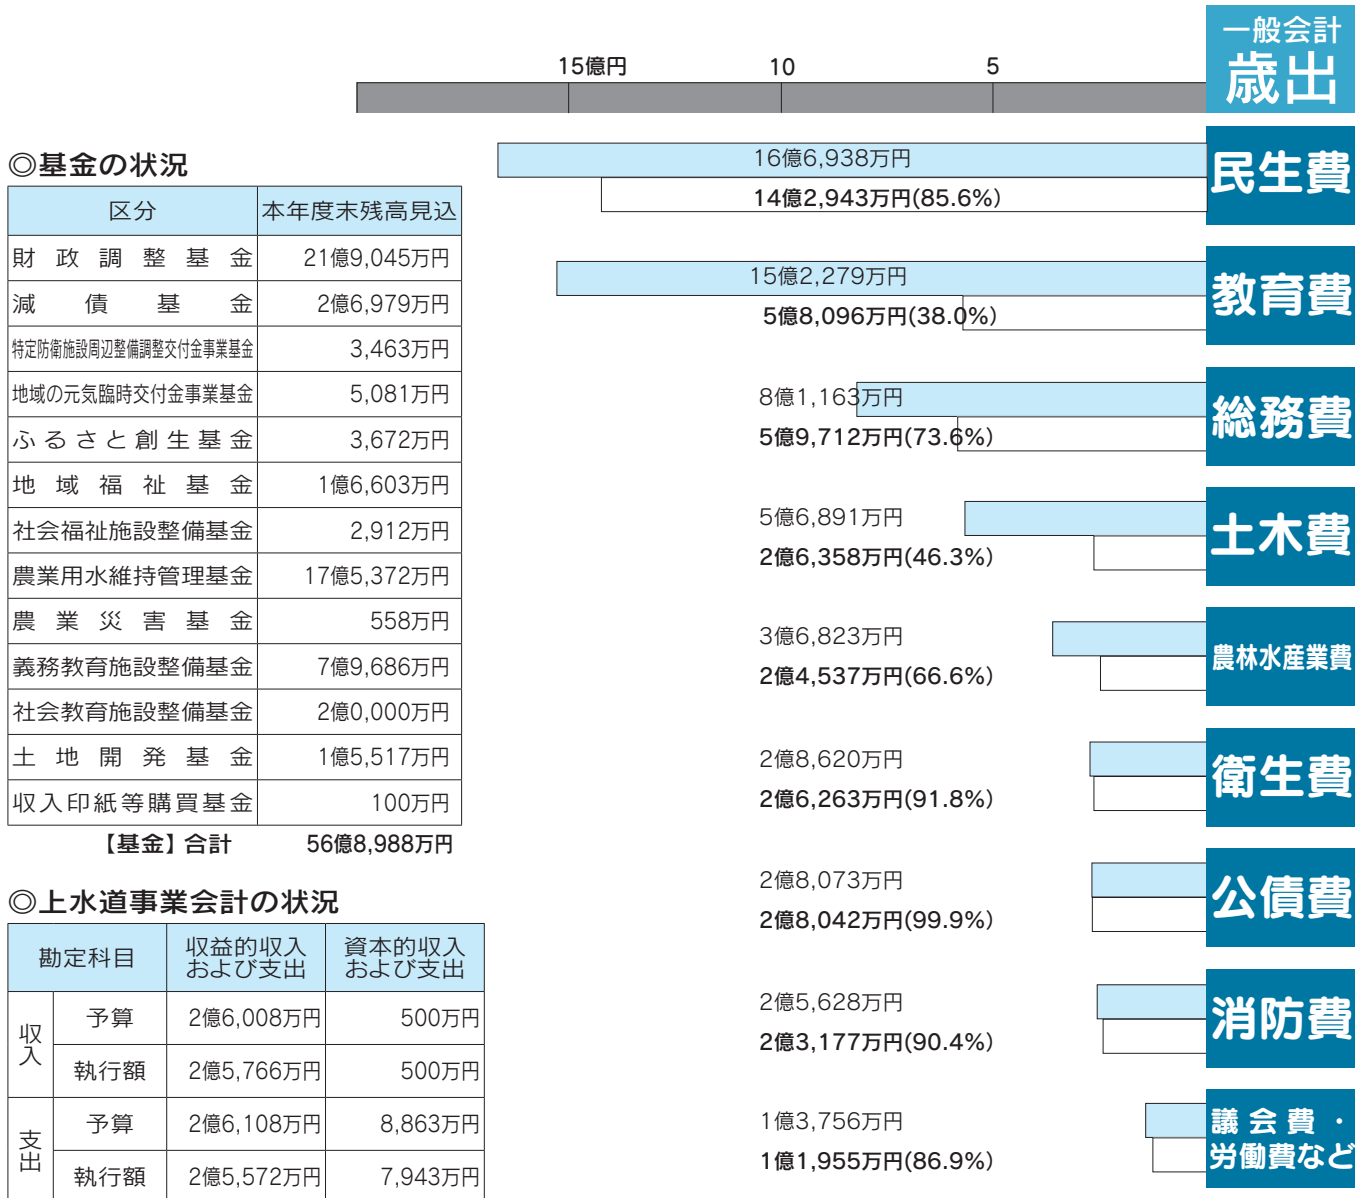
一般会計
歳出

15億円　10　5

民生費
16億6,938万円
14億2,943万円(85.6%)

教育費
15億2,279万円
5億8,096万円(38.0%)

総務費
8億1,163万円
5億9,712万円(73.6%)

土木費
5億6,891万円
2億6,358万円(46.3%)

農林水産業費
3億6,823万円
2億4,537万円(66.6%)

衛生費
2億8,620万円
2億6,263万円(91.8%)

公債費
2億8,073万円
2億8,042万円(99.9%)

消防費
2億5,628万円
2億3,177万円(90.4%)

議会費・労働費など
1億3,756万円
1億1,955万円(86.9%)

◎基金の状況

| 区分 | 本年度末残高見込 |
|---|---|
| 財政調整基金 | 21億9,045万円 |
| 減債基金 | 2億6,979万円 |
| 特定防衛施設周辺整備調整交付金事業基金 | 3,463万円 |
| 地域の元気臨時交付金事業基金 | 5,081万円 |
| ふるさと創生基金 | 3,672万円 |
| 地域福祉基金 | 1億6,603万円 |
| 社会福祉施設整備基金 | 2,912万円 |
| 農業用水維持管理基金 | 17億5,372万円 |
| 農業災害基金 | 558万円 |
| 義務教育施設整備基金 | 7億9,686万円 |
| 社会教育施設整備基金 | 2億0,000万円 |
| 土地開発基金 | 1億5,517万円 |
| 収入印紙等購買基金 | 100万円 |

【基金】合計　56億8,988万円

◎上水道事業会計の状況

| 勘定科目 | | 収益的収入および支出 | 資本的収入および支出 |
|---|---|---|---|
| 収入 | 予算 | 2億6,008万円 | 500万円 |
| | 執行額 | 2億5,766万円 | 500万円 |
| 支出 | 予算 | 2億6,108万円 | 8,863万円 |
| | 執行額 | 2億5,572万円 | 7,943万円 |